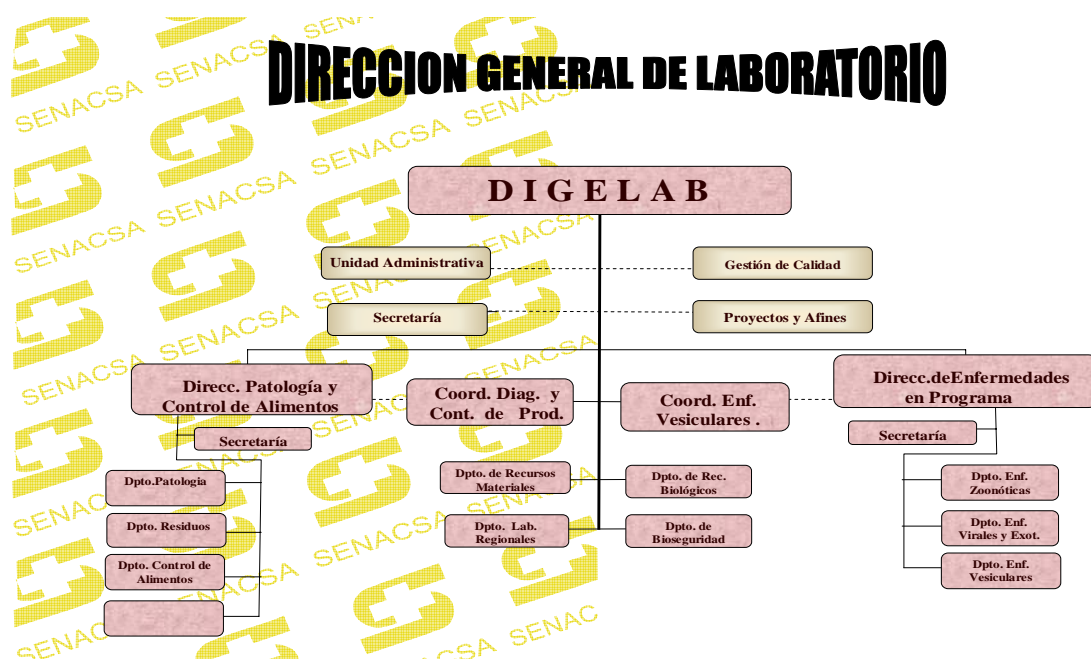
DIRECCION GENERAL DE LABORATORIO

D I G E L A B

Unidad Administrativa

Gestión de Calidad

Secretaría

Proyectos y Afines

Direcc. Patología y Control de Alimentos

Coord. Diag. y Cont. de Prod.

Coord. Enf. Vesiculares .

Direcc.deEnfermedades en Programa

Secretaría

Dpto.Patologia

Dpto. Residuos

Dpto. Control de Alimentos

Dpto. de Recursos Materiales

Dpto. de Rec. Biológicos

Dpto. Lab. Regionales

Dpto. de Bioseguridad

Secretaría

Dpto. Enf. Zoonóticas

Dpto. Enf. Virales y Exot.

Dpto. Enf. Vesiculares

SENACSA SENACSA SENACSA SENACSA SENACSA SENACSA SENACSA SENACSA SENACSA SENACSA SENAC